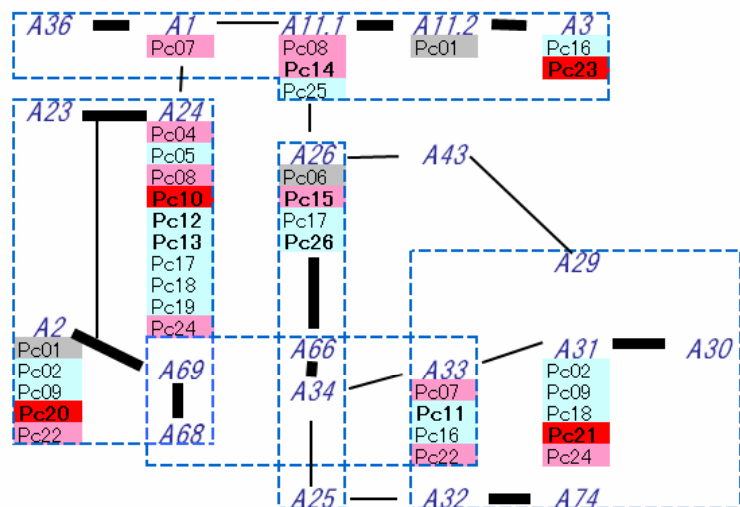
A36 A1 A11.1 A11.2 A3
Pc07
Pc08
Pc14
Pc25
Pc01
Pc16
Pc23

A23 A24
Pc04
Pc05
Pc08
Pc10
Pc12
Pc13
Pc17
Pc18
Pc19
Pc24

A26
Pc06
Pc15
Pc17
Pc26

A43

A29

A2
Pc01
Pc02
Pc09
Pc20
Pc22

A69
A68

A66
A34

A33
Pc07
Pc11
Pc16
Pc22

A31 A30
Pc02
Pc09
Pc18
Pc21
Pc24

A25 A32 A74